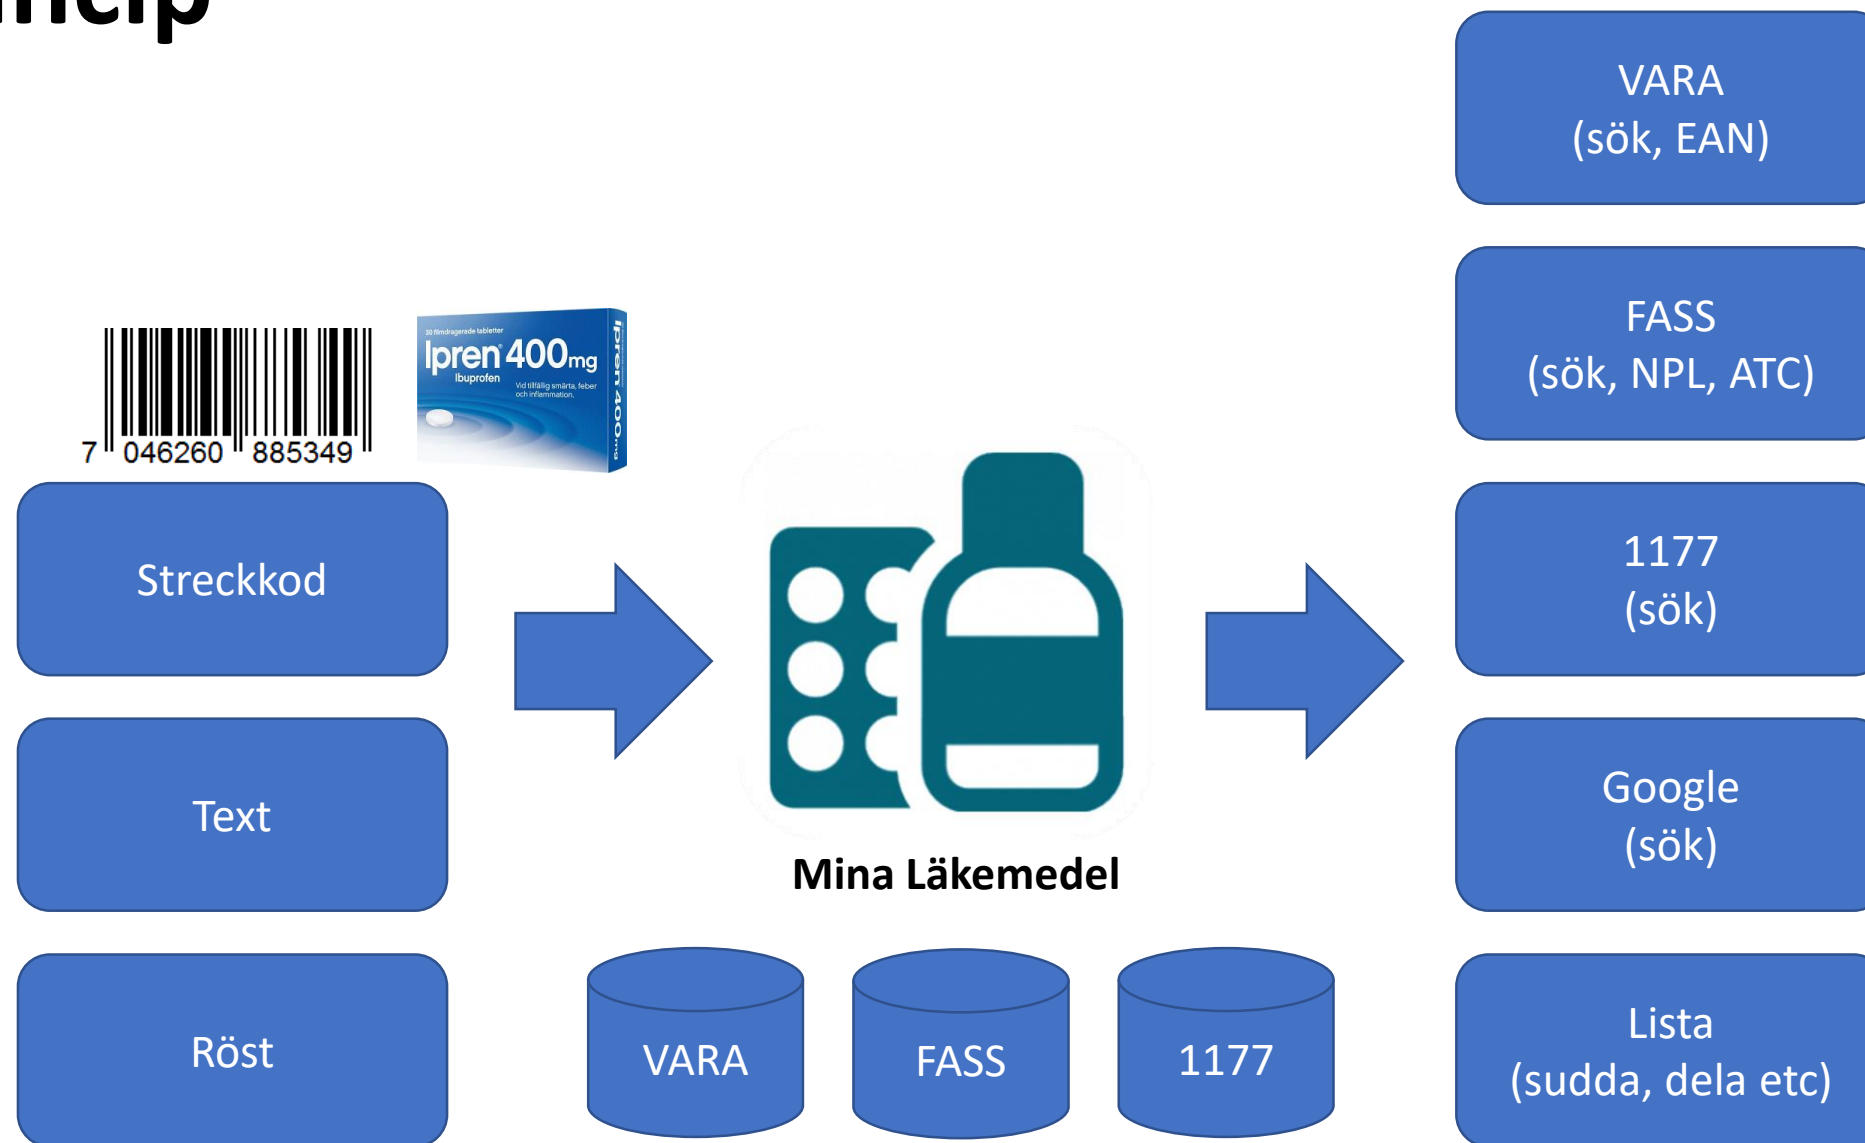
ncip

VARA
(sök, EAN)

FASS
(sök, NPL, ATC)

1177
(sök)

Google
(sök)

Lista
(sudda, dela etc)

7 046260 885349

30 filmdragerade tabletter
Ipren 400mg
Ibuprofen
Vid tillfällig smärta, feber och inflammation.
Ipren 400mg

Streckkod

Text

Röst

Mina Läkemedel

VARA

FASS

1177